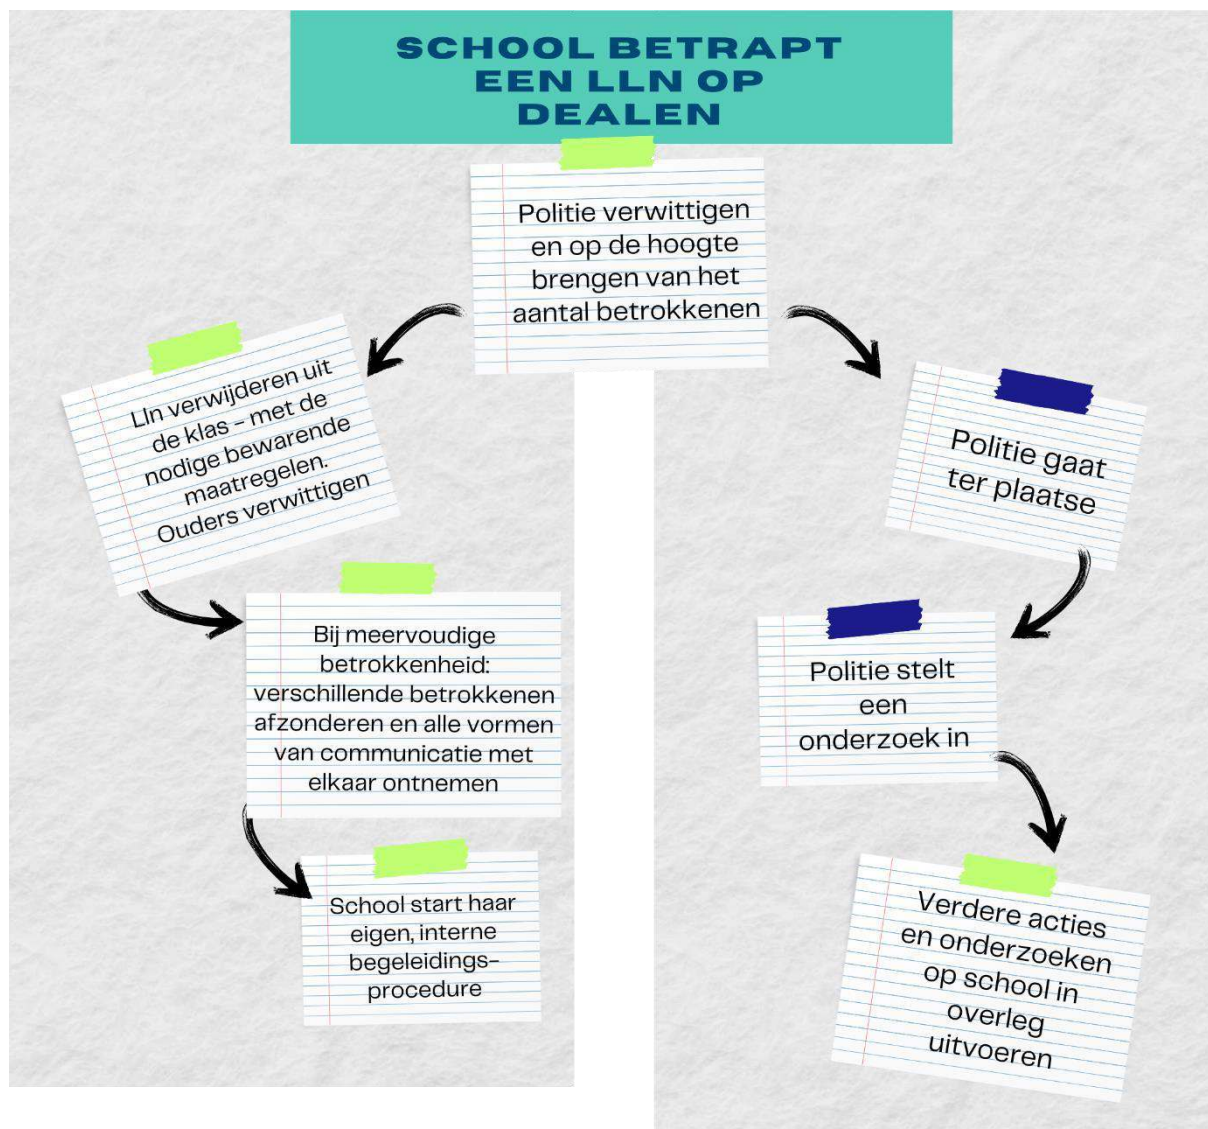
SCHOOL BETRAPT EEN LLN OP DEALEN

Politie verwittigen en op de hoogte brengen van het aantal betrokkenen

Lln verwijderen uit de klas - met de nodige bewarende maatregelen. Ouders verwittigen

Bij meervoudige betrokkenheid: verschillende betrokkenen afzonderen en alle vormen van communicatie met elkaar ontnemen

School start haar eigen, interne begeleidings-procedure

Politie gaat ter plaatse

Politie stelt een onderzoek in

Verdere acties en onderzoeken op school in overleg uitvoeren